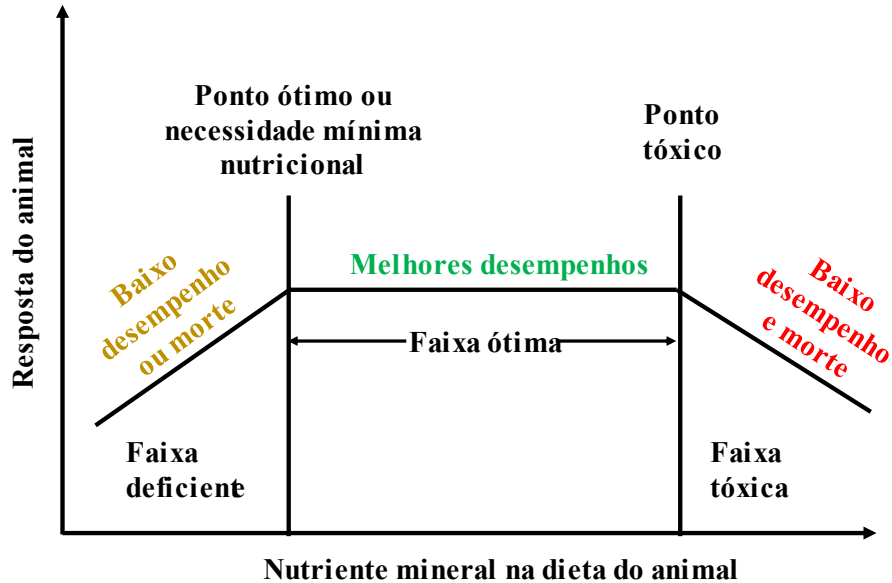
Resposta do animal

Ponto ótimo ou necessidade mínima nutricional

Ponto tóxico

Baixo desempenho ou morte

Melhores desempenhos

Baixo desempenho e morte

Faixa ótima

Faixa deficiente

Faixa tóxica

Nutriente mineral na dieta do animal